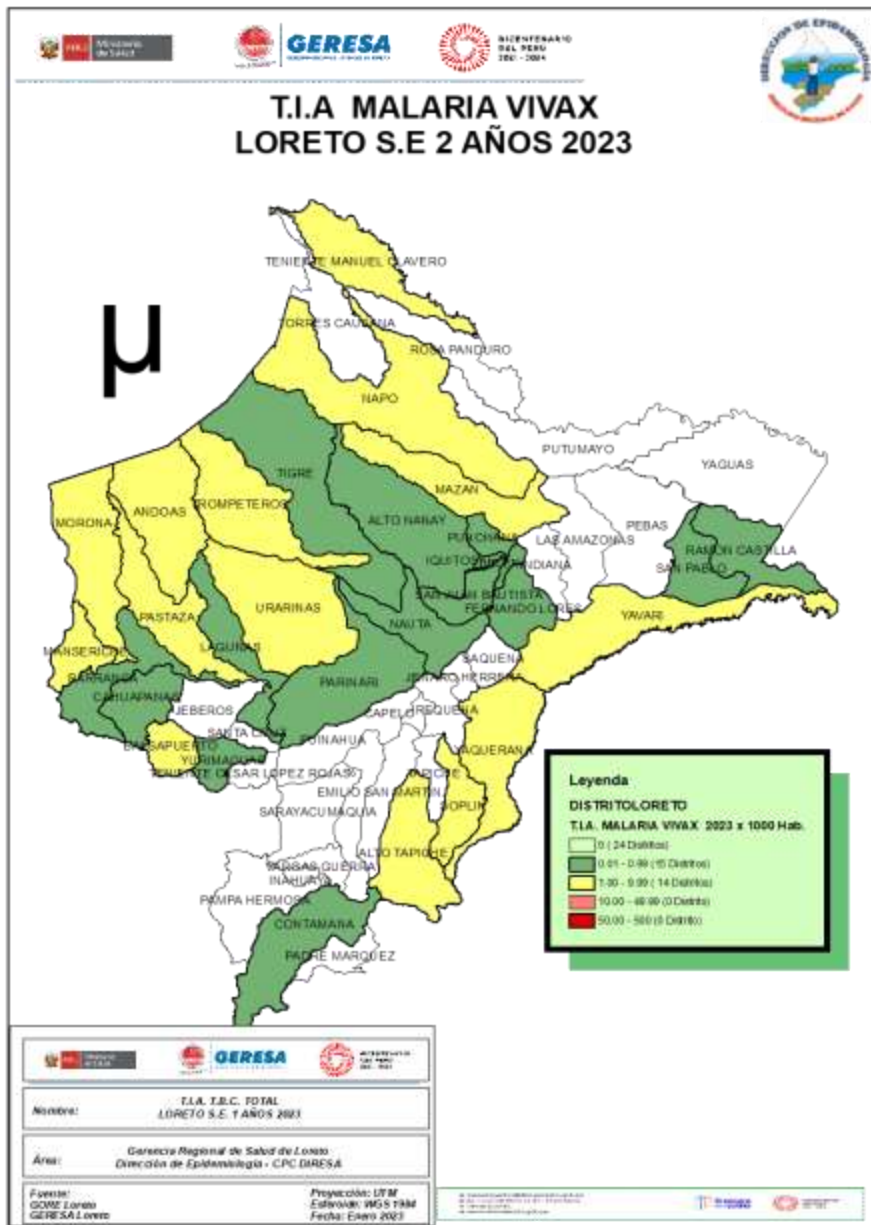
Ministerio de Salud

GERESA

BICENTENARIO DEL PERÚ 2021 - 2024

DIRECCIÓN DE EPIDEMIOLOGÍA

T.I.A MALARIA VIVAX
LORETO S.E 2 AÑOS 2023

μ

TENIENTE MANUEL CLAVERO
TORRES CAUSANA
ROSA PANDURO
NAPO
PUTUMAYO
YAGUAS
TIGRE
MAZAN
MORONA
ANDOAS
TROMPETEROS
ALTO NANAY
PUNCHANA
LAS AMAZONAS
PEBAS
IQUITOS
BELEN
INDIANA
RAMON CASTILLA
SAN PABLO
SAN JUAN BAUTISTA
FERNANDO LORES
URARINAS
PASTAZA
NAUTA
YAVARI
LAGUNAS
MANSERICHE
SAQUENA
BARRANCA
PARINARI
JENARO HERRERA
CAHUAPANAS
JEBEROS
CAPELO
REQUENA
SANTA CRUZ
PUINAHUA
BALSAPUERTO
YURIMAGUAS
TENIENTE CESAR LOPEZ ROJAS
VAQUERANA
EMILIO SAN MARTIN
TAPICHE
SARAYACU
MAQUIA
SOPLIN
ALTO TAPICHE
VARGAS GUERRA
INAHUAYA
PAMPA HERMOSA
CONTAMANA
PADRE MARQUEZ

Leyenda
DISTRITOLORETO
T.I.A. MALARIA VIVAX 2023 x 1000 Hab.
0 ( 24 Distritos)
0.01 - 0.99 (15 Distritos)
1.00 - 9.99 ( 14 Distritos)
10.00 - 49.99 (0 Distrito)
50.00 - 500 (0 Distrito)

Ministerio de Salud
GERESA
BICENTENARIO DEL PERÚ 2021 - 2024

Nombre: T.I.A. T.B.C. TOTAL
LORETO S.E. 1 AÑOS 2023

Área: Gerencia Regional de Salud de Loreto
Dirección de Epidemiología - CPC DIRESA

Fuente:
GORE Loreto
GERESA Loreto

Proyección: UTM
Esferoide: WGS 1984
Fecha: Enero 2023

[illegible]